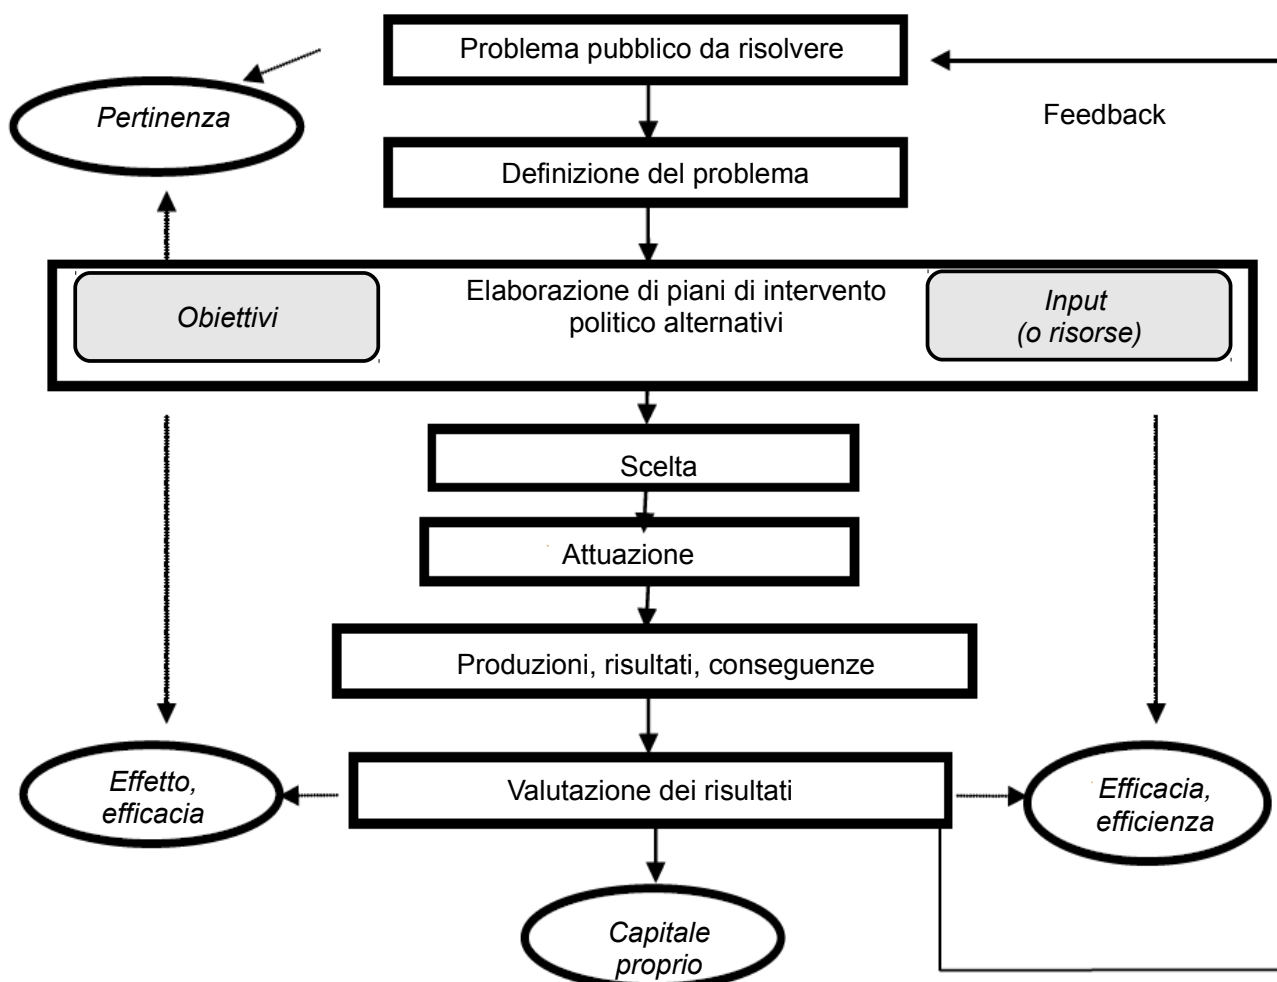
Problema pubblico da risolvere

Pertinenza

Feedback

Definizione del problema

Obiettivi

Elaborazione di piani di intervento politico alternativi

Input (o risorse)

Scelta

Attuazione

Produzioni, risultati, conseguenze

Effetto, efficacia

Valutazione dei risultati

Efficacia, efficienza

Capitale proprio